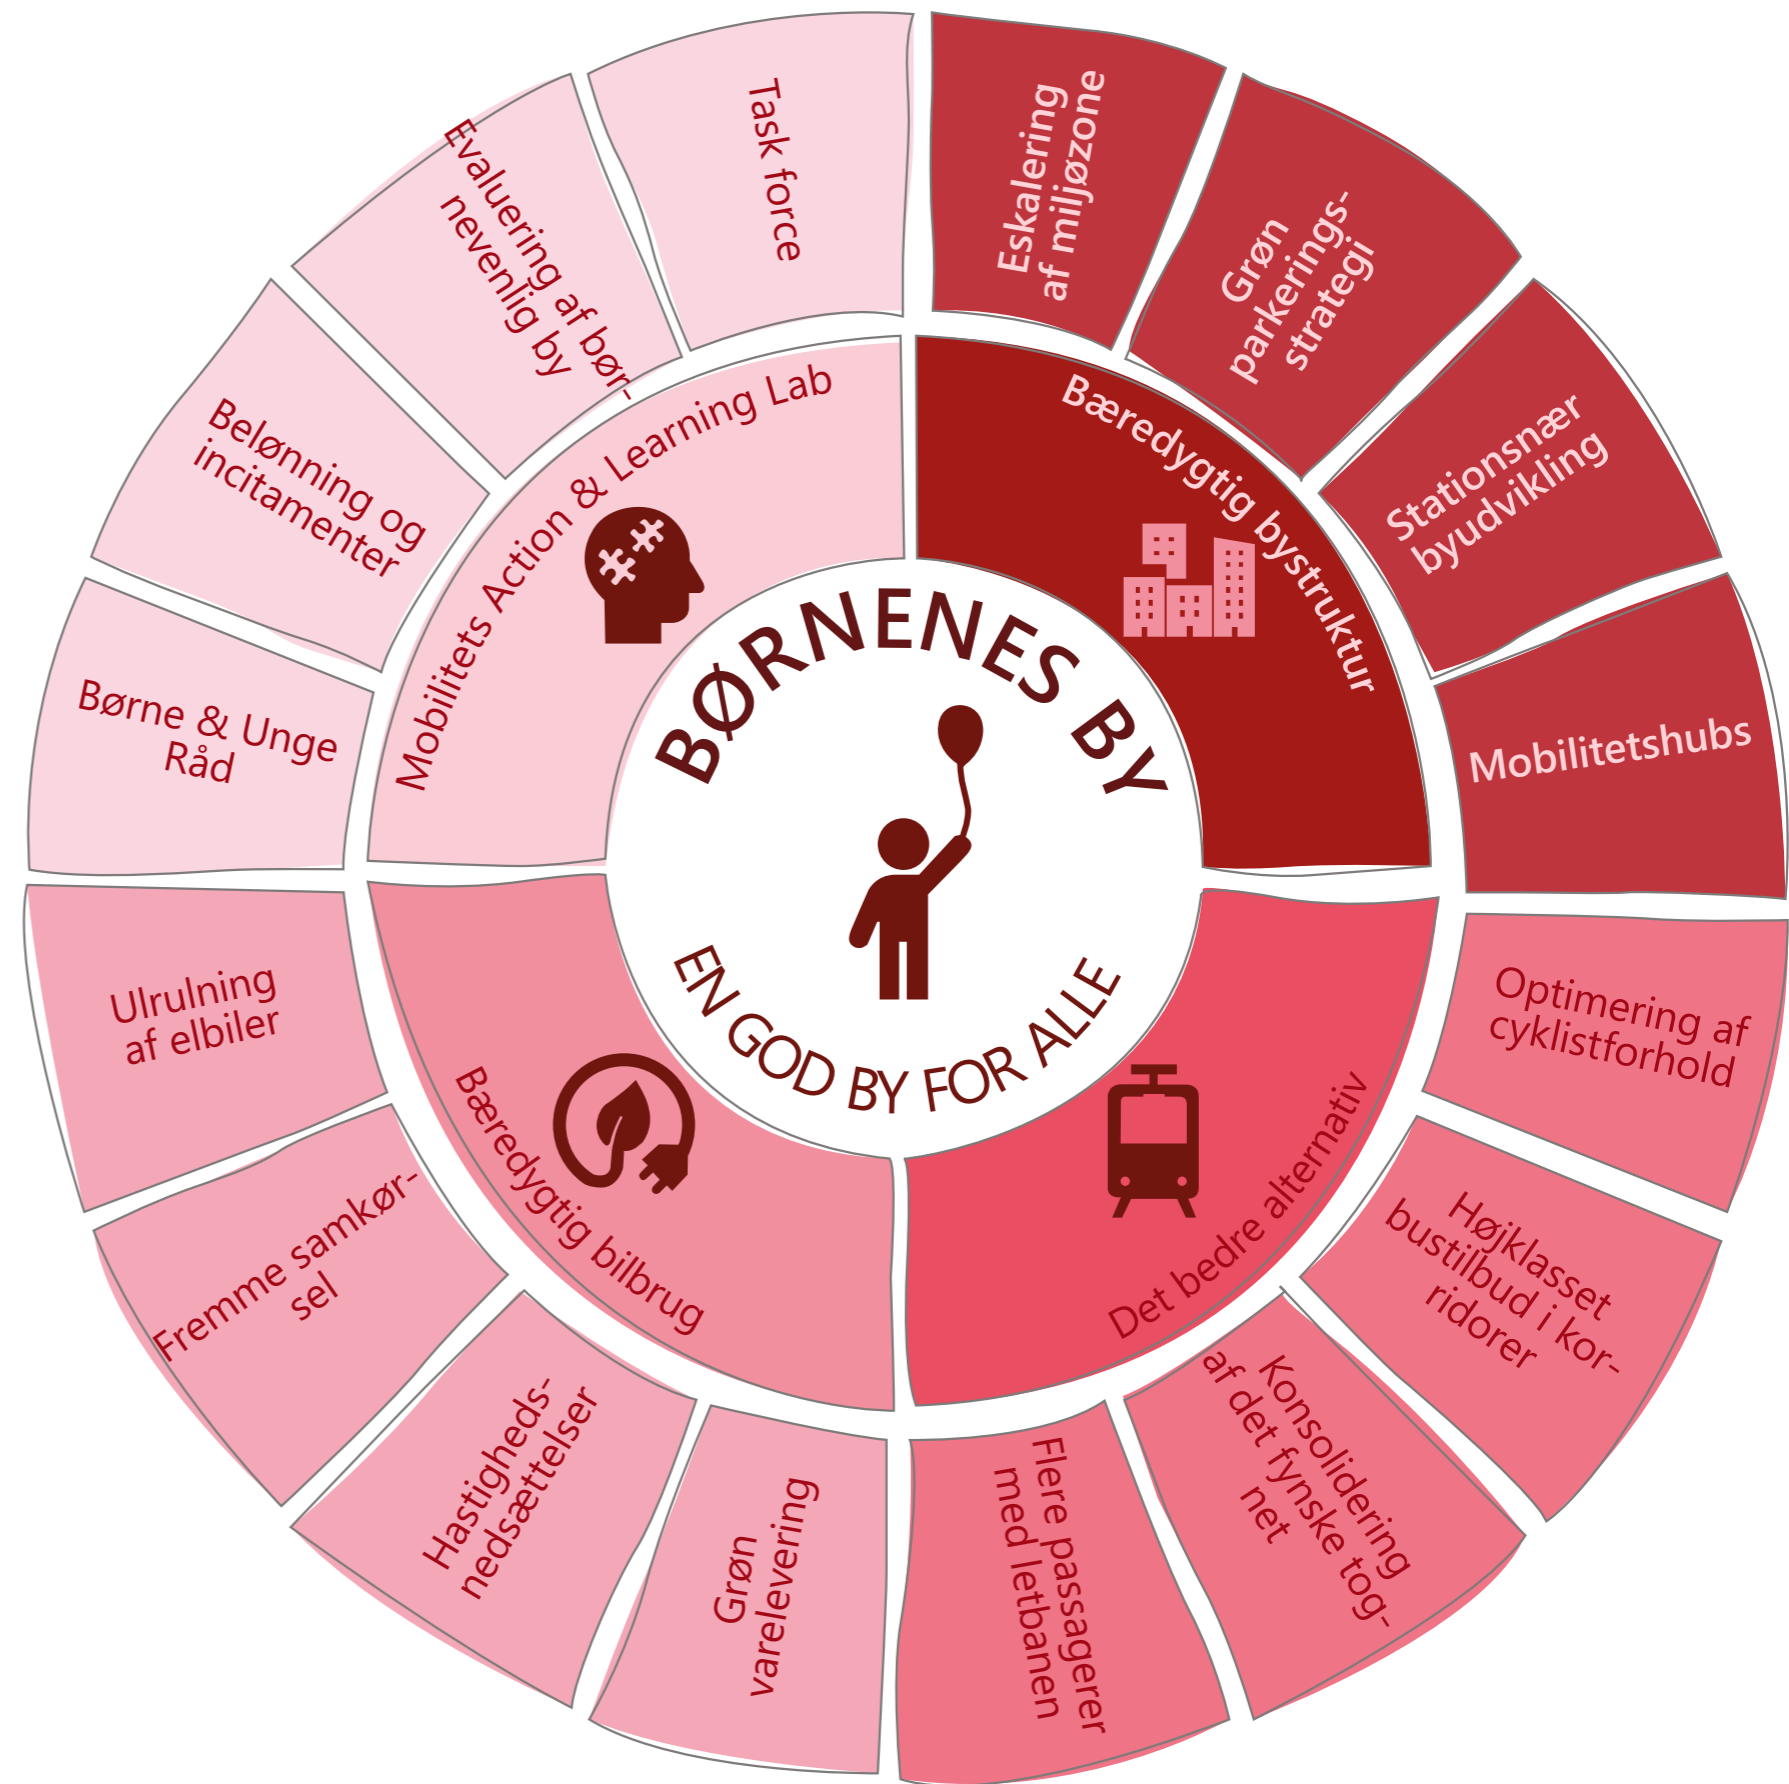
BØRNENES BY

EN GOD BY FOR ALLE

Mobilitets Action & Learning Lab

Task force

Evaluering af børnevenlig by

Belønning og incitamenter

Børne & Unge Råd

Bæredygtig bystruktur

Eskalering af miljøzone

Grøn parkeringsstrategi

Stationsnær byudvikling

Mobilitetshubs

Det bedre alternativ

Optimering af cyklistforhold

Højklasset bustilbud i korridorer

Konsolidering af det fynske tognet

Flere passagerer med letbanen

Bæredygtig bilbrug

Grøn varelevering

Hastighedsnedsættelser

Fremme samkørsel

Ulrulning af elbiler